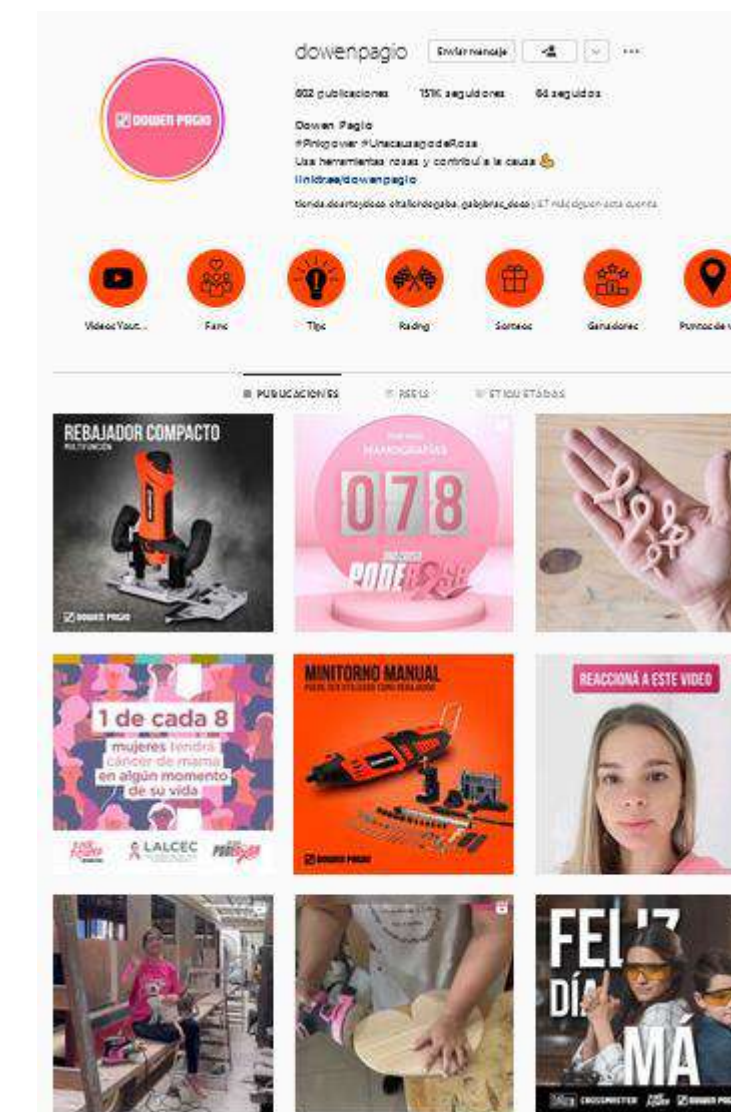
dowenpagio Enviar mensaje ···

802 publicaciones 151K seguidores 64 seguidos

Dowen Pagio
#PinkPower #UnacausapodeRosa
Usa herramientas rosas y contribuí a la causa 💪
linktr.ee/dowenpagio

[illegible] y 47 más siguen esta cuenta

Videos Yout... Fans Tips Racing Sorteos Ganadores Puntos de v

PUBLICACIONES REELS ETIQUETADAS

REBAJADOR COMPACTO
MULTIFUNCIÓN
DOWEN PAGIO

MAMOGRAFÍAS
078
PODEROSA

1 de cada 8
mujeres tendrá cáncer de mama en algún momento de su vida
LALCEC PODEROSA

MINITORNO MANUAL
DOWEN PAGIO

REACCIONÁ A ESTE VIDEO

FELIZ DÍA MA
CROSSMASTER DOWEN PAGIO